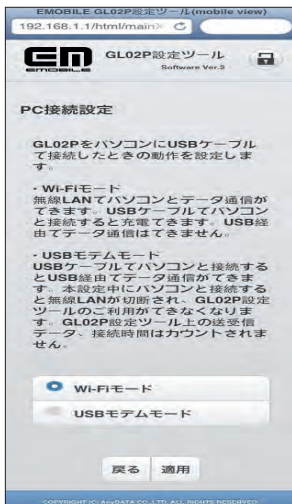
EMOBILE GL02P設定ツール(mobile view)

192.168.1.1/html/main

EMOBILE

GL02P設定ツール

Software Ver.3

PC接続設定

GL02PをパソコンにUSBケーブルで接続したときの動作を設定します。

- Wi-Fiモード
無線LANでパソコンとデータ通信ができます。USBケーブルでパソコンと接続すると充電できます。USB経由でデータ通信はできません。

- USBモデムモード
USBケーブルでパソコンと接続するとUSB経由でデータ通信ができます。本設定中にパソコンと接続すると無線LANが切断され、GL02P設定ツールのご利用ができなくなります。GL02P設定ツール上の送受信データ、接続時間はカウントされません。

Wi-Fiモード

USBモデムモード

戻る 適用

COPYRIGHT (C) AnyDATA CO.,LTD. ALL RIGHTS RESERVED